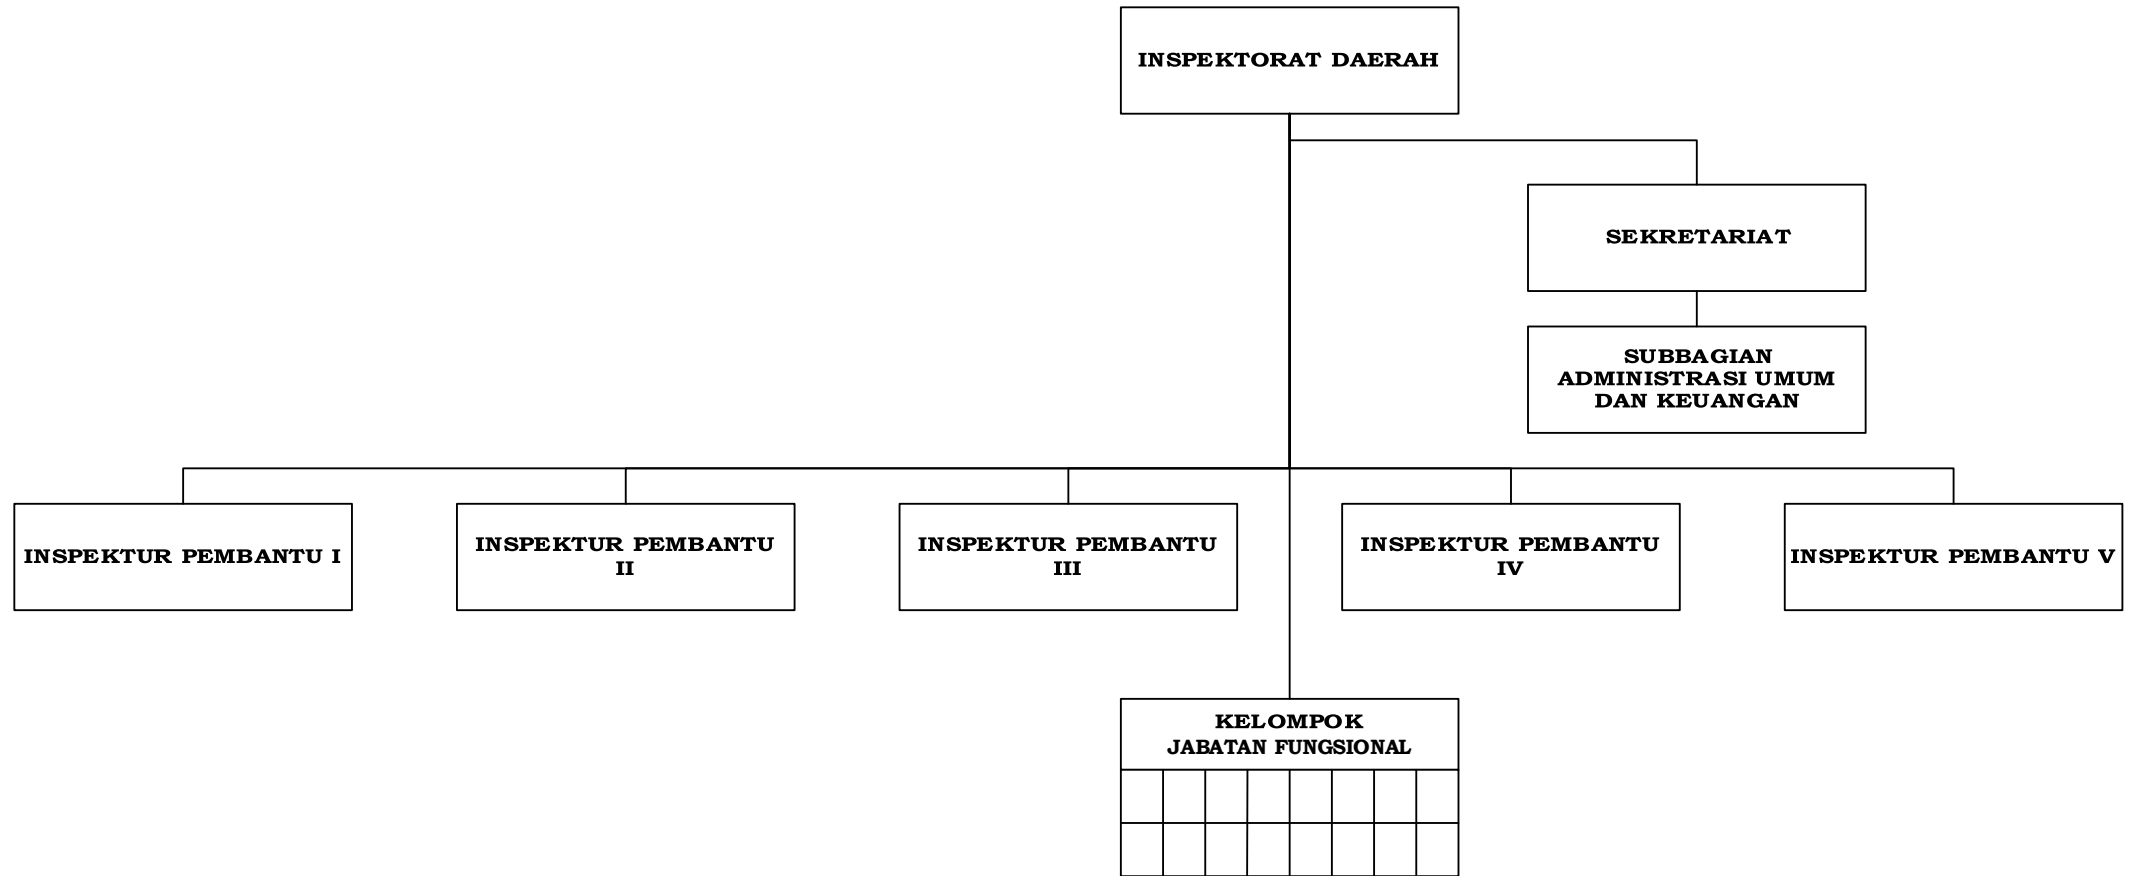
INSPEKTORAT DAERAH

SEKRETARIAT

SUBBAGIAN ADMINISTRASI UMUM DAN KEUANGAN

INSPEKTUR PEMBANTU I

INSPEKTUR PEMBANTU II

INSPEKTUR PEMBANTU III

INSPEKTUR PEMBANTU IV

INSPEKTUR PEMBANTU V

KELOMPOK JABATAN FUNGSIONAL